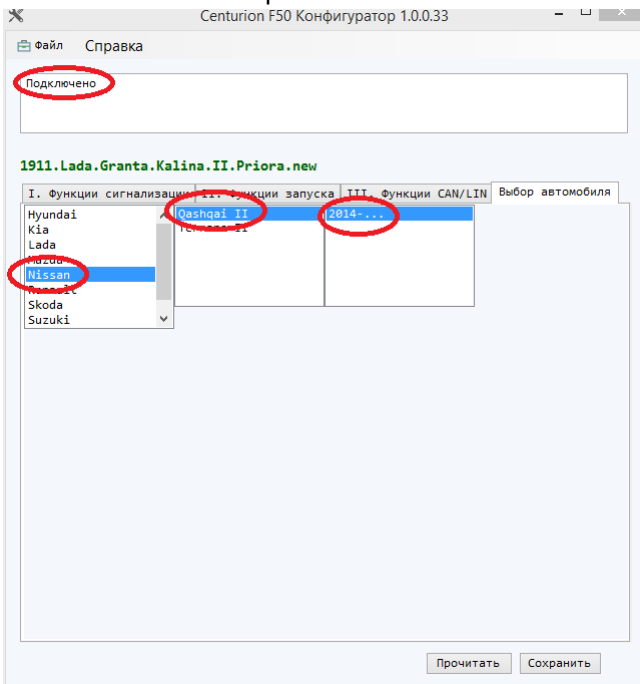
Centurion F50 Конфигуратор 1.0.0.33

Файл Справка

Подключено

1911.Lada.Granta.Kalina.II.Priora.new

I. Функции сигнализации | II. Функции запуска | III. Функции CAN/LIN | Выбор автомобиля

Hyundai
Kia
Lada
Mazda
Nissan
Renault
Skoda
Suzuki

Qashqai II
Terrano II

2014-...

Прочитать Сохранить